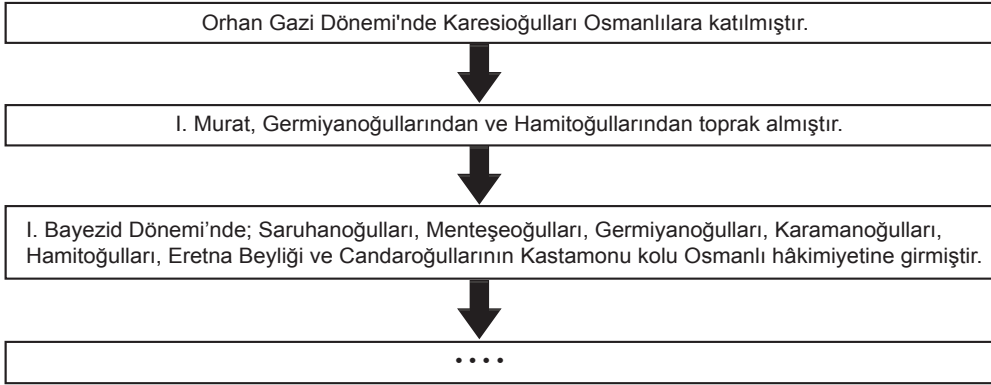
Orhan Gazi Dönemi'nde Karesioğulları Osmanlılara katılmıştır.

I. Murat, Germiyanoğullarından ve Hamitoğullarından toprak almıştır.

I. Bayezid Dönemi'nde; Saruhanoğulları, Menteşeoğulları, Germiyanoğulları, Karamanoğulları, Hamitoğulları, Eretna Beyliği ve Candaroğullarının Kastamonu kolu Osmanlı hâkimiyetine girmiştir.

....